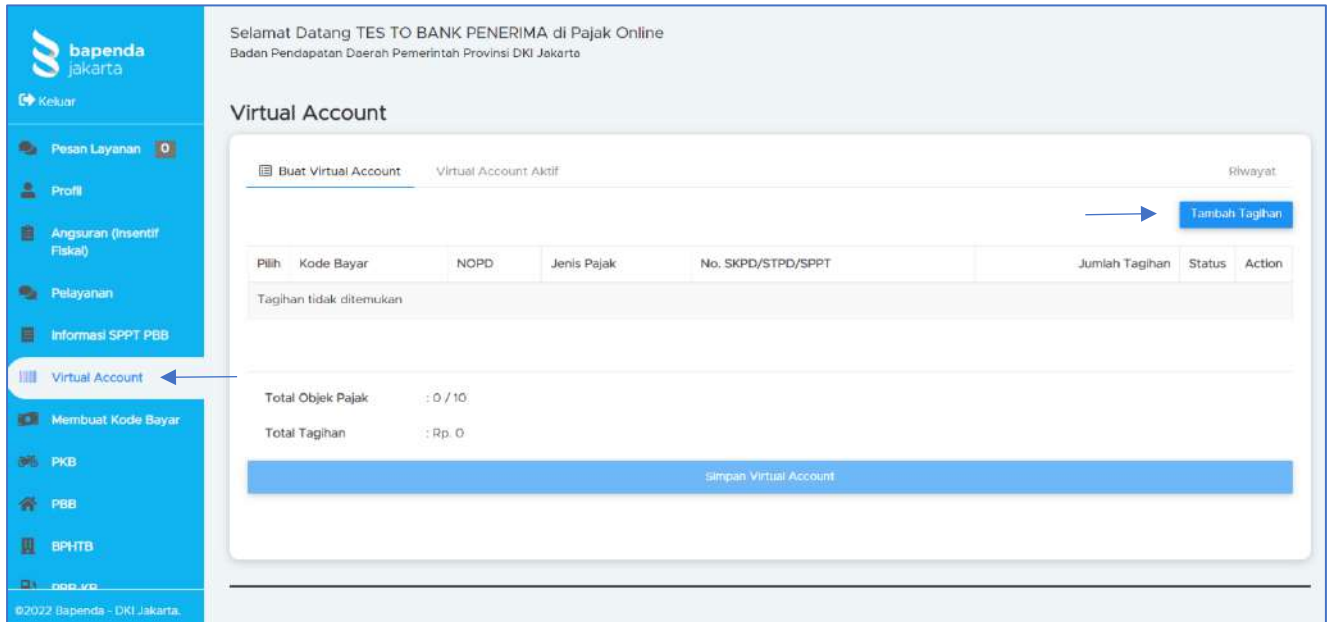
bapenda
jakarta

Keluar

Pesan Layanan 0

Profil

Angsuran (Insentif Fiskal)

Pelayanan

Informasi SPPT PBB

Virtual Account

Membuat Kode Bayar

PKB

PBB

BPHTB

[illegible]

©2022 Bapenda - DKI Jakarta.

Selamat Datang TES TO BANK PENERIMA di Pajak Online
Badan Pendapatan Daerah Pemerintah Provinsi DKI Jakarta

Virtual Account

Buat Virtual Account | Virtual Account Aktif | Riwayat

Tambah Tagihan

| Pilih | Kode Bayar | NOPD | Jenis Pajak | No. SKPD/STPD/SPPT | Jumlah Tagihan | Status | Action |
|---|---|---|---|---|---|---|---|
| Tagihan tidak ditemukan | | | | | | | |

Total Objek Pajak : 0 / 10

Total Tagihan : Rp. 0

Simpan Virtual Account